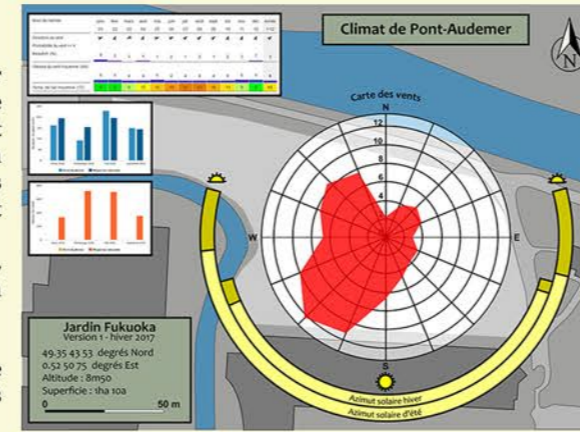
Climat de Pont-Audemer

N

Carte des vents

12
10
8
6
4
2

W

E

S

Azimut solaire hiver
Azimut solaire d'été

Jardin Fukuoka
Version 1 - hiver 2017

49.35 43 53 degrés Nord
0.52 50 75 degrés Est
Altitude : 8m50
Superficie : 1ha 10a

0
50 m

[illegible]